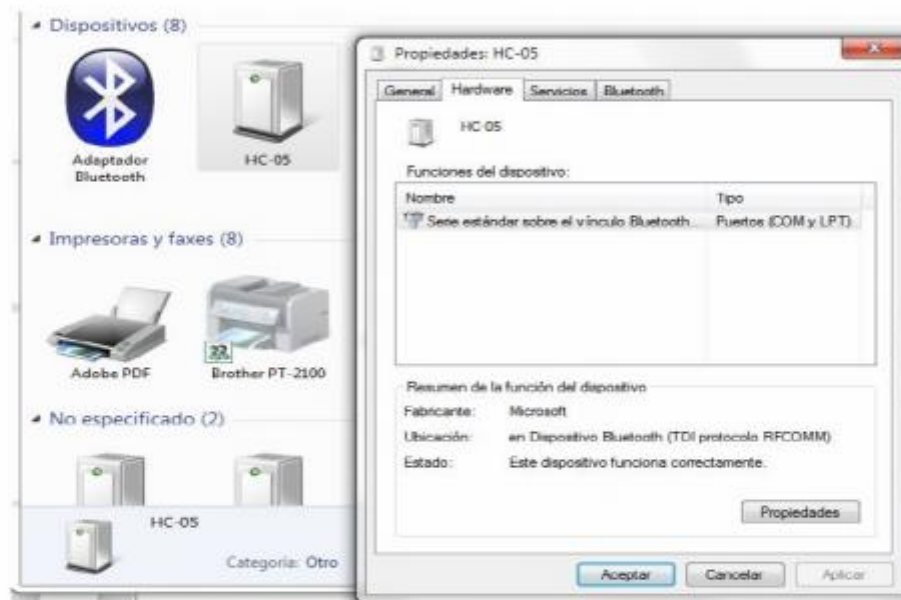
Dispositivos (8)

Adaptador Bluetooth

HC-05

Impresoras y faxes (8)

Adobe PDF

Brother PT-2100

No especificado (2)

HC-05

Categoría: Otro

Propiedades: HC-05

General | Hardware | Servicios | Bluetooth

HC-05

Funciones del dispositivo:

| Nombre | Tipo |
|---|---|
| Serie estándar sobre el vínculo Bluetooth... | Puertos (COM y LPT) |

Resumen de la función del dispositivo

Fabricante: Microsoft

Ubicación: en Dispositivo Bluetooth (TDI protocolo RFCOMM)

Estado: Este dispositivo funciona correctamente.

Propiedades

Aceptar | Cancelar | Aplicar